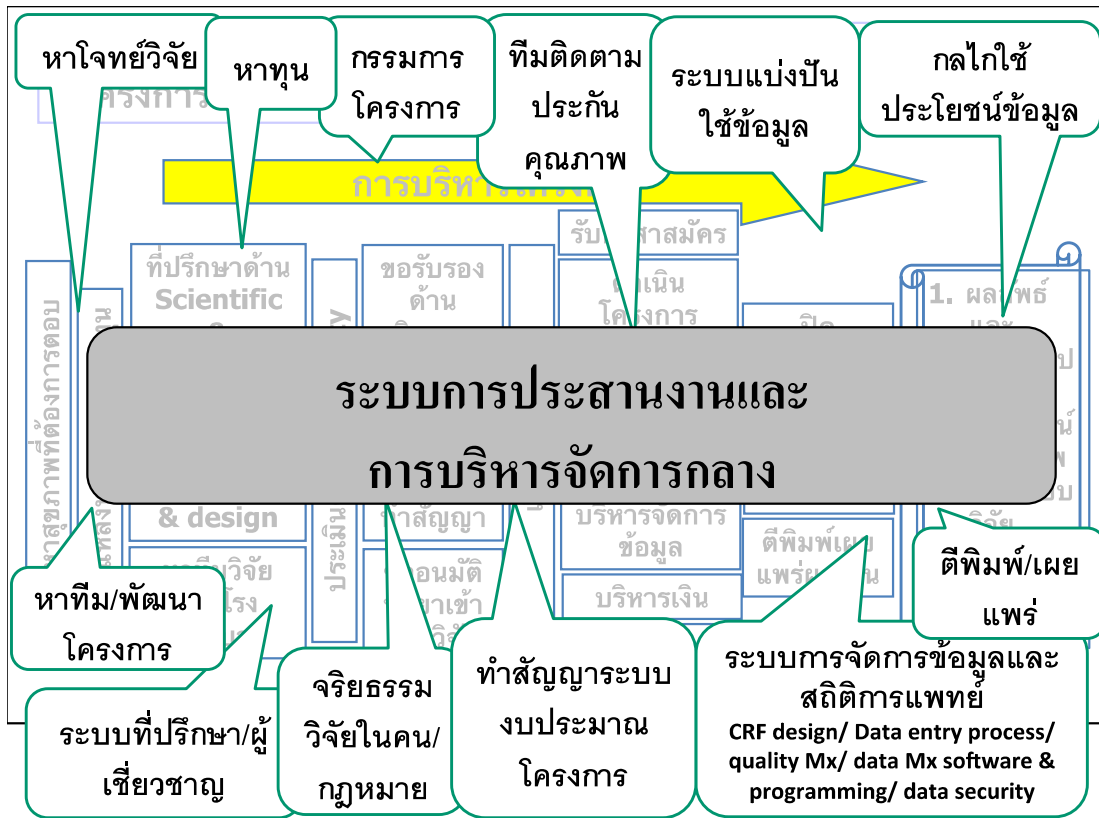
หาโจทย์วิจัย

หาทุน

กรรมการโครงการ

ทีมติดตามประกันคุณภาพ

ระบบแบ่งปันใช้ข้อมูล

กลไกใช้ประโยชน์ข้อมูล

โครงการ

การบริหารโครงการ

ที่ปรึกษาด้าน Scientific

ขอรับรองด้าน

รับ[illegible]สาสมัคร

ดำเนินโครงการ

1. ผลิตภัณฑ์

ความสุขภาพที่ต้องการตอบ

ระบบการประสานงานและการบริหารจัดการกลาง

& design

ทำสัญญา

บริหารจัดการข้อมูล

ตีพิมพ์เผยแพร่

บริหารเงิน

ประเมิน

หาทีม/พัฒนาโครงการ

ตีพิมพ์/เผยแพร่

ระบบที่ปรึกษา/ผู้เชี่ยวชาญ

จริยธรรมวิจัยในคน/กฎหมาย

ทำสัญญาระบบงบประมาณโครงการ

ระบบการจัดการข้อมูลและสถิติการแพทย์
CRF design/ Data entry process/ quality Mx/ data Mx software & programming/ data security